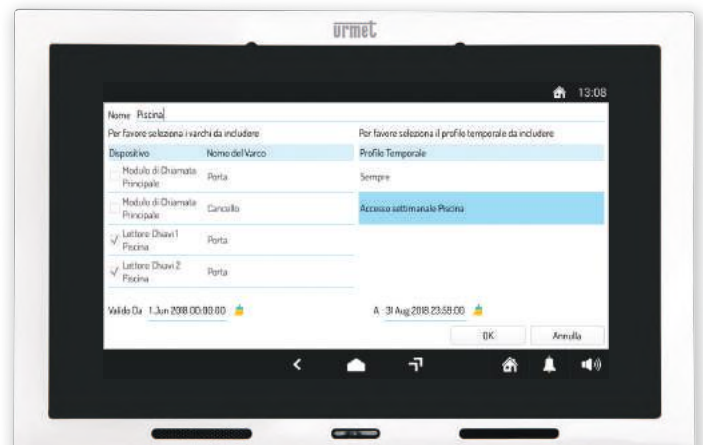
urmet

13:08

Nome Piscina

Per favore seleziona i varchi da includere

| Dispositivo | Nome del Varco |
|---|---|
| Modulo di Chiamata Principale | Porta |
| Modulo di Chiamata Principale | Cancello |
| ✓ Lettore Chiavi 1 Piscina | Porta |
| ✓ Lettore Chiavi 2 Piscina | Porta |

Per favore seleziona il profilo temporale da includere

| Profilo Temporale |
|---|
| Sempre |
| Accesso settimanale Piscina |

Valido Da 1 Jun 2018 00:00:00

A 31 Aug 2018 23:59:00

OK

Annulla